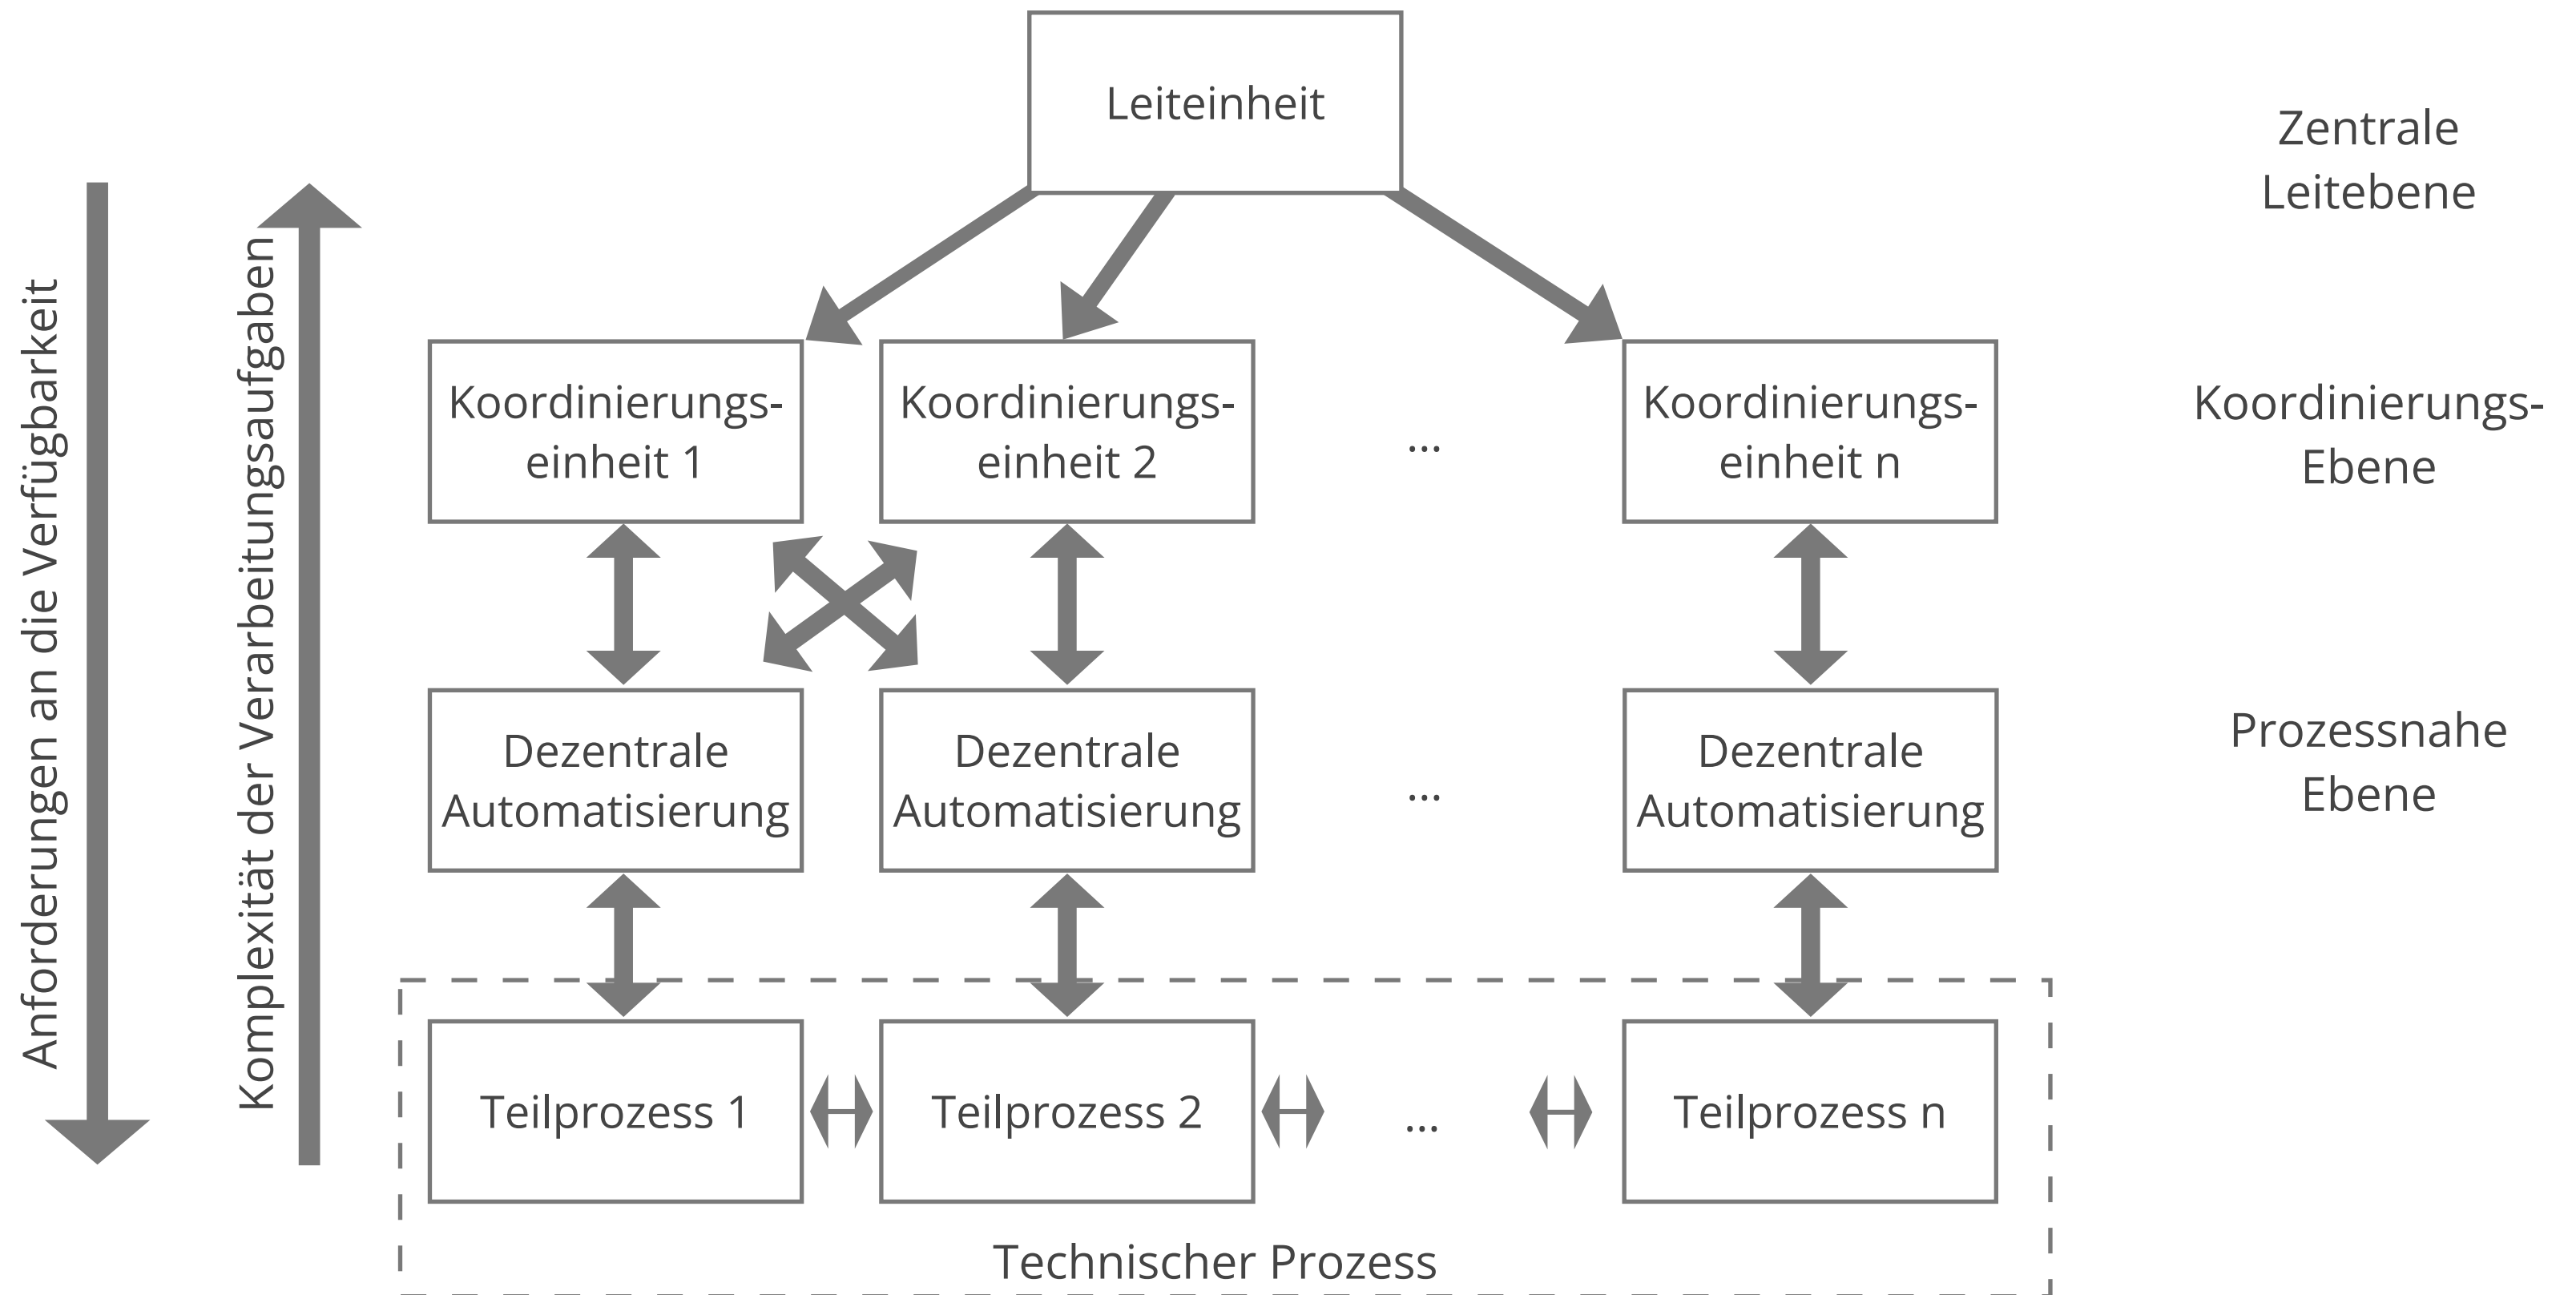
Anforderungen an die Verfügbarkeit

Komplexität der Verarbeitungsaufgaben

Leiteinheit

Zentrale Leitebene

Koordinierungseinheit 1

Koordinierungseinheit 2

...

Koordinierungseinheit n

Koordinierungs-Ebene

Dezentrale Automatisierung

Dezentrale Automatisierung

...

Dezentrale Automatisierung

Prozessnahe Ebene

Teilprozess 1

Teilprozess 2

...

Teilprozess n

Technischer Prozess